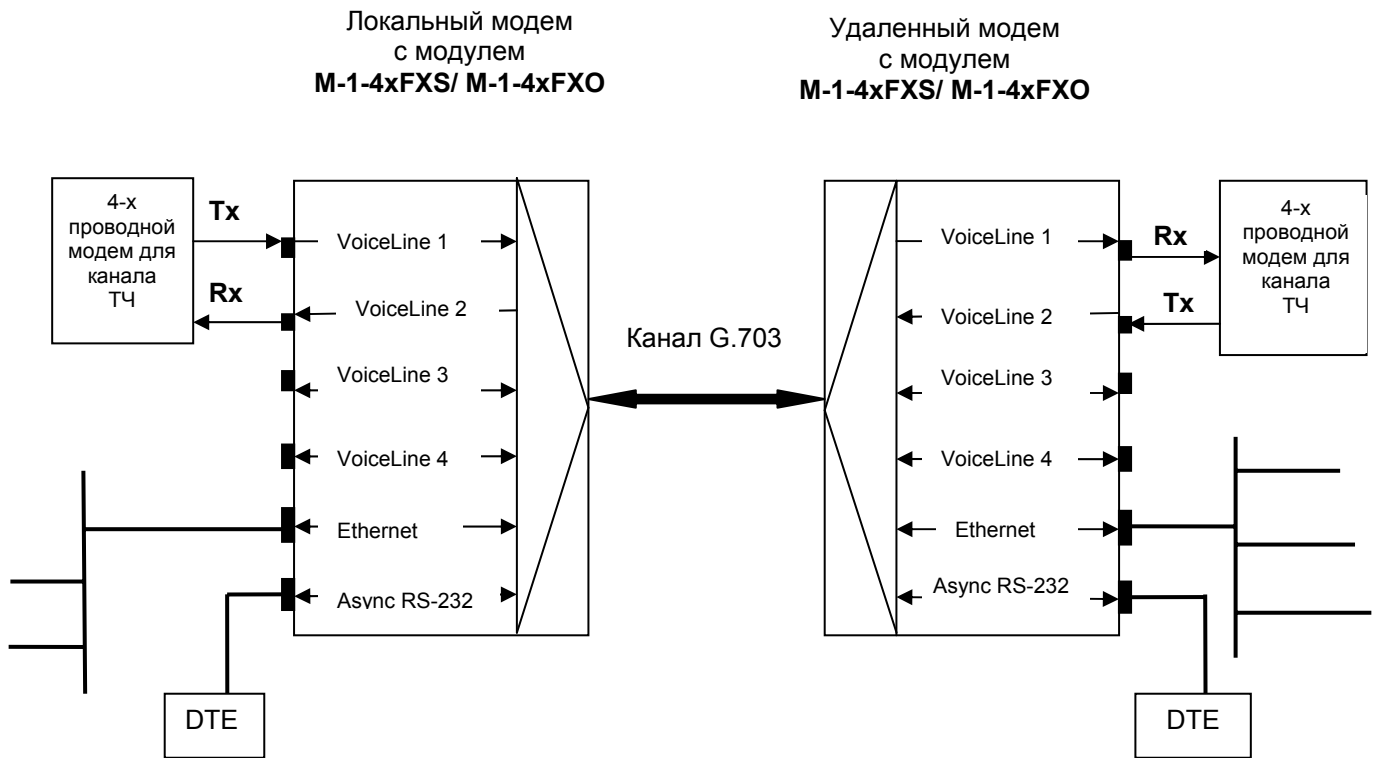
Локальный модем
с модулем
**M-1-4xFXS/ M-1-4xFXO**

Удаленный модем
с модулем
**M-1-4xFXS/ M-1-4xFXO**

4-х проводной модем для канала ТЧ

Tx

Rx

VoiceLine 1

VoiceLine 2

VoiceLine 3

VoiceLine 4

Ethernet

Async RS-232

DTE

Канал G.703

VoiceLine 1

VoiceLine 2

VoiceLine 3

VoiceLine 4

Ethernet

Async RS-232

Rx

Tx

4-х проводной модем для канала ТЧ

DTE